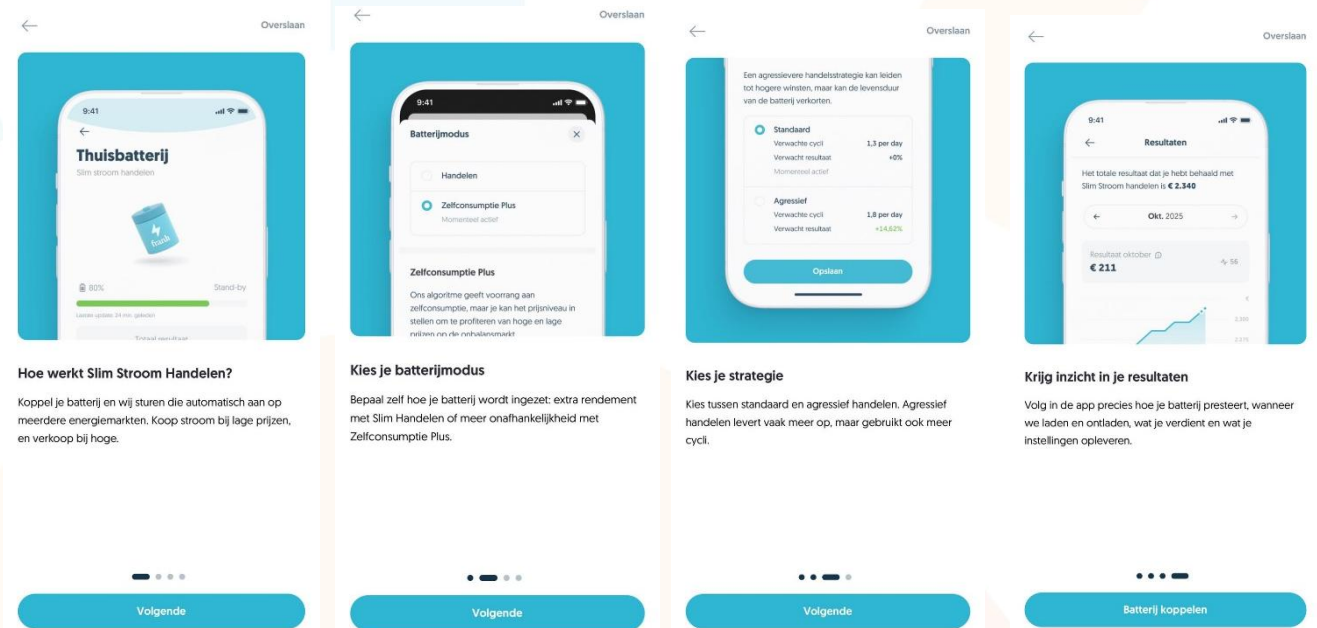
Overslaan

9:41

Thuisbatterij

Slim stroom handelen

frank

80%

Stand-by

Laatste update: 24 min. geleden

Totaal resultaat

Hoe werkt Slim Stroom Handelen?

Koppel je batterij en wij sturen die automatisch aan op meerdere energiemarkten. Koop stroom bij lage prijzen, en verkoop bij hoge.

Volgende

Overslaan

9:41

Batterijmodus

Handelen

Zelfconsumptie Plus

Momenteel actief

Zelfconsumptie Plus

Ons algoritme geeft voorrang aan zelfconsumptie, maar je kan het prijsniveau in stellen om te profiteren van hoge en lage prijzen op de onbalansmarkt

Kies je batterijmodus

Bepaal zelf hoe je batterij wordt ingezet: extra rendement met Slim Handelen of meer onafhankelijkheid met Zelfconsumptie Plus.

Volgende

Overslaan

Een agressievere handelsstrategie kan leiden tot hogere winsten, maar kan de levensduur van de batterij verkorten.

Standaard

Verwachte cycli 1,5 per day

Verwacht resultaat +0%

Momenteel actief

Agressief

Verwachte cycli 1,8 per day

Verwacht resultaat +14,62%

Opslaan

Kies je strategie

Kies tussen standaard en agressief handelen. Agressief handelen levert vaak meer op, maar gebruikt ook meer cycli.

Volgende

Overslaan

9:41

Resultaten

Het totale resultaat dat je hebt behaald met Slim Stroom handelen is € 2.340

Okt. 2025

Resultaat oktober

€ 211

56

Krijg inzicht in je resultaten

Volg in de app precies hoe je batterij presteert, wanneer we laden en ontladen, wat je verdient en wat je instellingen opleveren.

Batterij koppelen